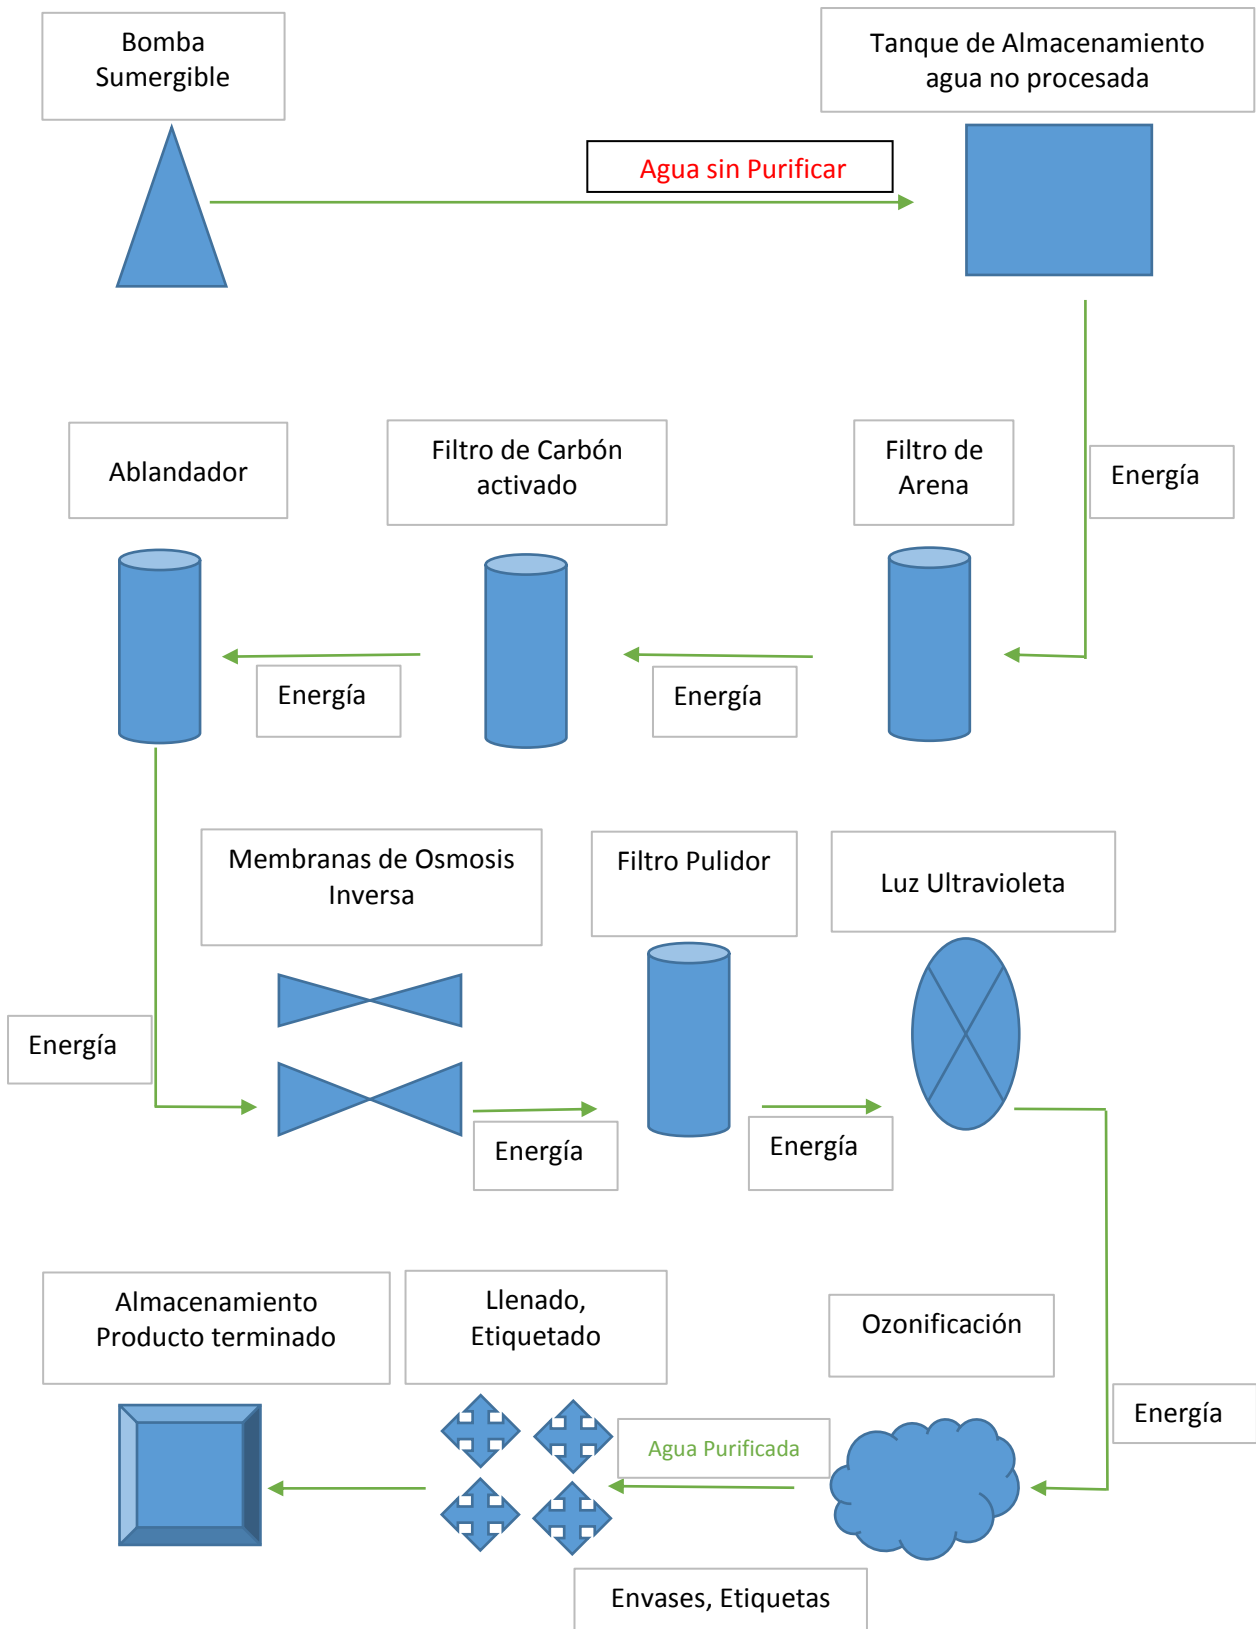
Bomba Sumergible

Tanque de Almacenamiento agua no procesada

Agua sin Purificar

Energía

Ablandador

Filtro de Carbón activado

Filtro de Arena

Energía

Energía

Membranas de Osmosis Inversa

Filtro Pulidor

Luz Ultravioleta

Energía

Energía

Energía

Almacenamiento Producto terminado

Llenado, Etiquetado

Ozonificación

Energía

Agua Purificada

Envases, Etiquetas